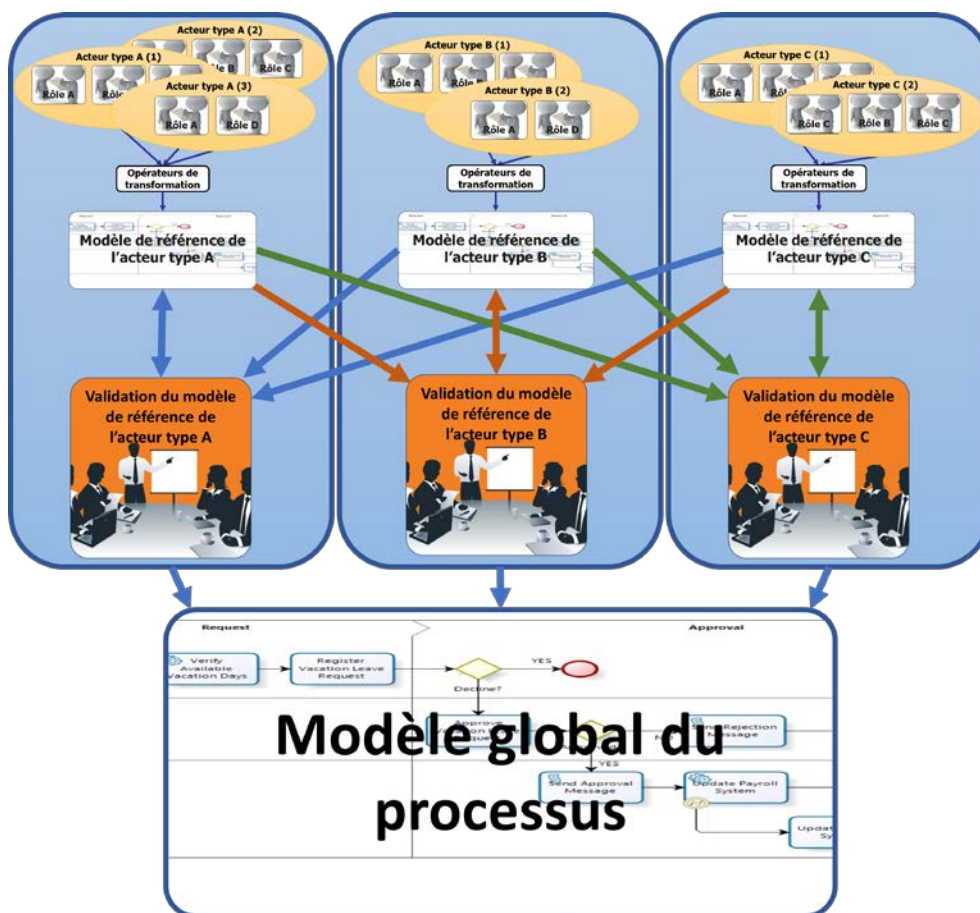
Acteur type A (2)
Acteur type A (1)
Rôle B
Rôle C
Rôle A
Acteur type A (3)
Rôle A
Rôle D
Opérateurs de transformation
Modèle de référence de l'acteur type A
Validation du modèle de référence de l'acteur type A

Acteur type B (1)
Rôle A
Acteur type B (2)
Rôle A
Rôle D
Opérateurs de transformation
Modèle de référence de l'acteur type B
Validation du modèle de référence de l'acteur type B

Acteur type C (1)
Rôle A
Acteur type C (2)
Rôle C
Rôle B
Rôle C
Opérateurs de transformation
Modèle de référence de l'acteur type C
Validation du modèle de référence de l'acteur type C

Request
Approval
Verify Available Vacation Days
Register Vacation Leave Request
YES
Decline?
Approve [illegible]
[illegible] Rejection Message
YES
Send Approval Message
Update Payroll System
Upda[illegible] Sy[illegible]
Modèle global du processus